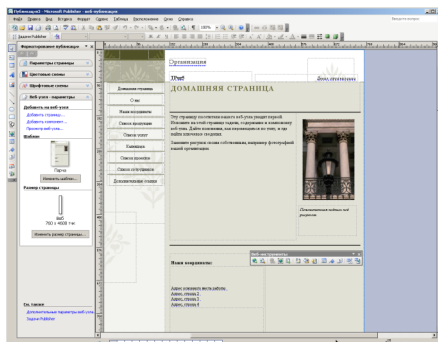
Публикация1 - Microsoft Publisher - веб-публикация

Файл Правка Вид Вставка Формат Сервис Таблица Расположение Окно Справка

Форматирование публикации

Параметры страницы

Цветовые схемы

Шрифтовые схемы

Веб-узел - параметры

Добавить на веб-узел

Добавить страницу...

Добавить компонент...

Панель навигации

Шаблон

Изменить шаблон...

Размер страницы

Изменить размер страницы...

См. также

Дополнительные параметры веб-узла

Задачи Publisher

Организация

Домашняя страница

О нас

Наши продукты

Список продуктов

Список услуг

Календарь

Список ссылок

Список сотрудников

Дополнительная ссылка

ДОМАШНЯЯ СТРАНИЦА

Эту страницу посетители видят первой. Изложите на этой странице задачи, содержание и назначение веб-узла. Дайте посетителям узла указания, как ориентироваться по нему, и где найти нужные сведения.

Замените рисунок своим собственным, например фотографией вашей организации.

Наши координаты:

Адрес основного места работы

Адрес, строка 2

Адрес, строка 3

Адрес, строка 4

Веб-инструменты